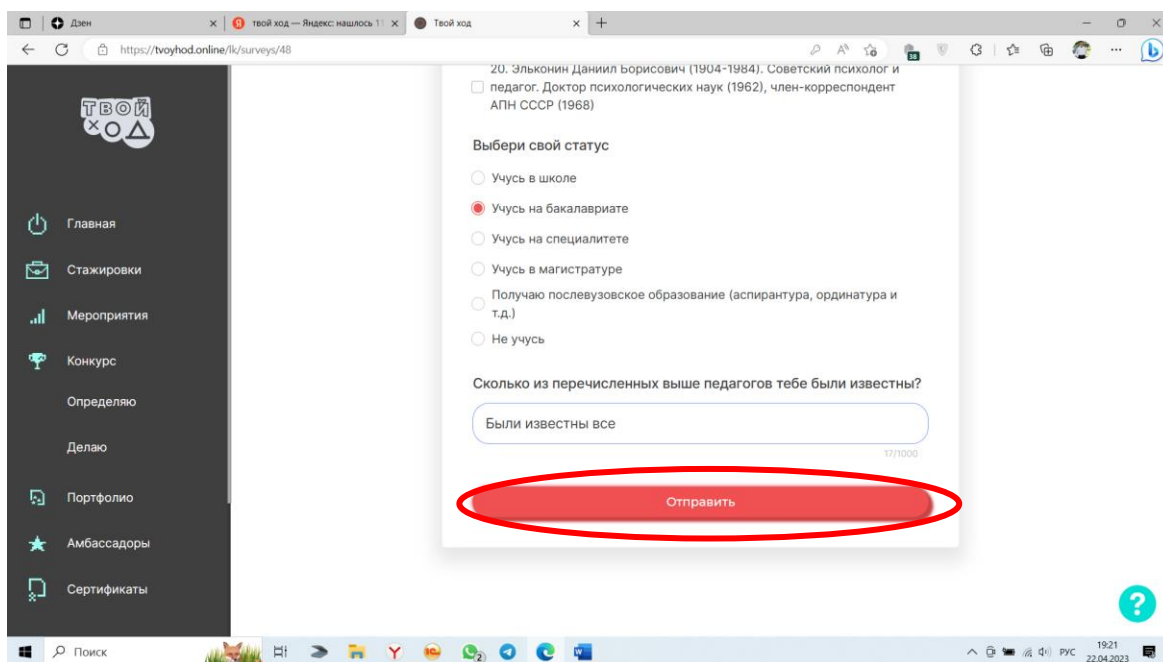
Дзен
твой ход — Яндекс: нашлось 1
Твой ход
https://tvoyhod.online/lk/surveys/48

ТВОЙ ХОД

Главная
Стажировки
Мероприятия
Конкурс
Определяю
Делаю
Портфолио
Амбассадоры
Сертификаты

20. Эльконин Даниил Борисович (1904-1984). Советский психолог и педагог. Доктор психологических наук (1962), член-корреспондент АПН СССР (1968)

Выбери свой статус

Учусь в школе
Учусь на бакалавриате
Учусь на специалитете
Учусь в магистратуре
Получаю послевузовское образование (аспирантура, ординатура и т.д.)
Не учусь

Сколько из перечисленных выше педагогов тебе были известны?

Были известны все

17/1000

Отправить

?

Поиск
РУС 19:21 22.04.2023